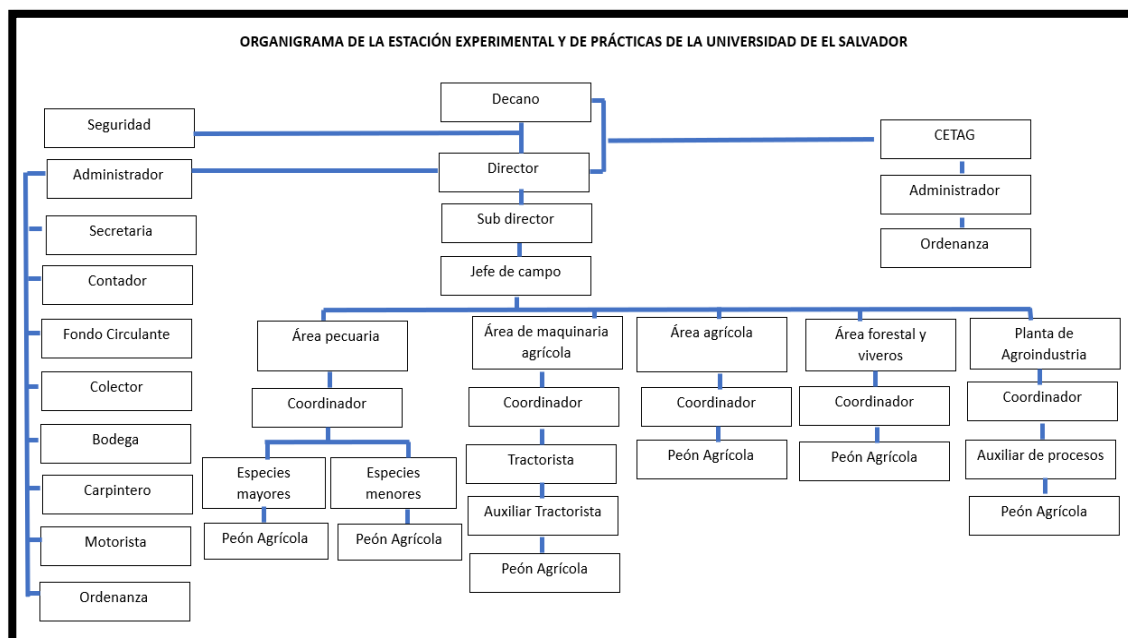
ORGANIGRAMA DE LA ESTACIÓN EXPERIMENTAL Y DE PRÁCTICAS DE LA UNIVERSIDAD DE EL SALVADOR

Decano

Seguridad

Director

CETAG

Administrador

Ordenanza

Administrador

Secretaria

Contador

Fondo Circulante

Colector

Bodega

Carpintero

Motorista

Ordenanza

Sub director

Jefe de campo

Área pecuaria

Coordinador

Especies mayores

Peón Agrícola

Especies menores

Peón Agrícola

Área de maquinaria agrícola

Coordinador

Tractorista

Auxiliar Tractorista

Peón Agrícola

Área agrícola

Coordinador

Peón Agrícola

Área forestal y viveros

Coordinador

Peón Agrícola

Planta de Agroindustria

Coordinador

Auxiliar de procesos

Peón Agrícola